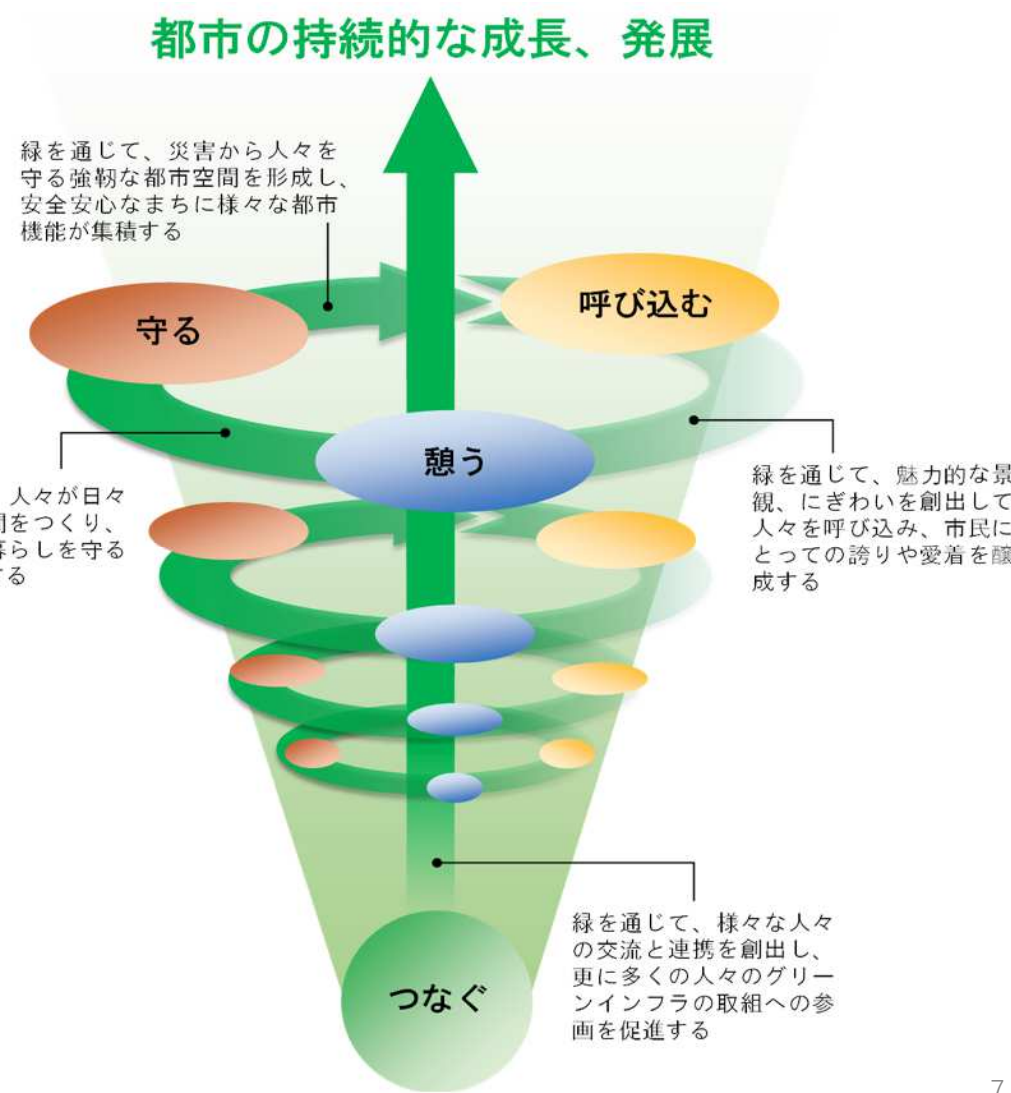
都市の持続的な成長、発展

緑を通じて、災害から人々を守る強靭な都市空間を形成し、安全安心なまちに様々な都市機能が集積する

守る

呼び込む

憩う

人々が日々
間をつくり、
暮らしを守る
する

緑を通じて、魅力的な景観、にぎわいを創出して人々を呼び込み、市民にとっての誇りや愛着を醸成する

緑を通じて、様々な人々の交流と連携を創出し、更に多くの人々のグリーンインフラの取組への参画を促進する

つなぐ

7